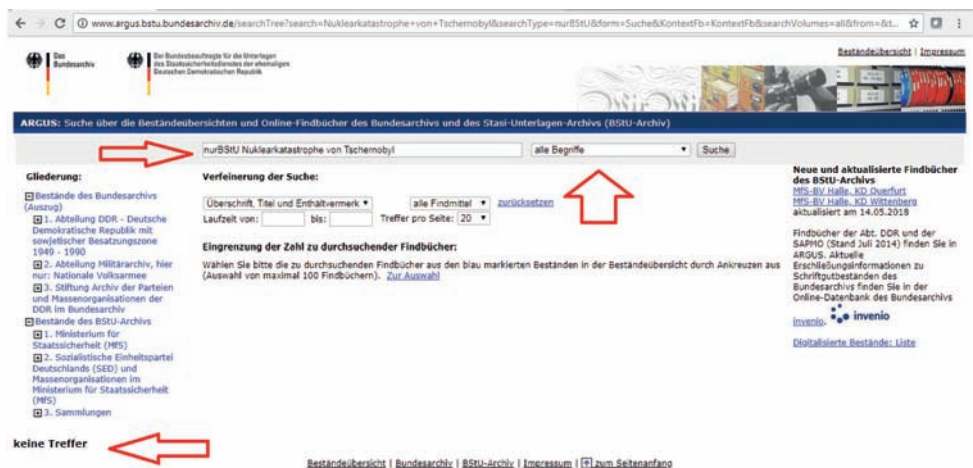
www.argus.bstu.bundesarchiv.de/searchTree?search=Nuklearkatastrophe+von+Tschernobyl&searchType=nurBStU&form=Suche&KontextFb=KontextFb&searchVolumes=all&from=&t...

Das Bundesarchiv

Der Bundesbeauftragte für die Unterlagen des Staatssicherheitsdienstes der ehemaligen Deutschen Demokratischen Republik

Beständeübersicht | Impressum

ARGUS: Suche über die Beständeübersichten und Online-Findbücher des Bundesarchivs und des Stasi-Unterlagen-Archivs (BStU-Archiv)

nurBStU Nuklearkatastrophe von Tschernobyl | alle Begriffe | Suche

Gliederung:

Bestände des Bundesarchivs (Auszug)

1. Abteilung DDR - Deutsche Demokratische Republik mit sowjetischer Besatzungszone 1949 - 1990

2. Abteilung Militärarchiv, hier nur: Nationale Volksarmee

3. Stiftung Archiv der Parteien und Massenorganisationen der DDR im Bundesarchiv

Bestände des BStU-Archivs

1. Ministerium für Staatssicherheit (MfS)

2. Sozialistische Einheitspartei Deutschlands (SED) und Massenorganisationen im Ministerium für Staatssicherheit (MfS)

3. Sammlungen

keine Treffer

Verfeinerung der Suche:

Überschrift, Titel und Enthaltvermerk | alle Findmittel | zurücksetzen

Laufzeit von: bis: Treffer pro Seite: 20

Eingrenzung der Zahl zu durchsuchender Findbücher:

Wählen Sie bitte die zu durchsuchenden Findbücher aus den blau markierten Beständen in der Beständeübersicht durch Ankreuzen aus (Auswahl von maximal 100 Findbüchern). Zur Auswahl

Neue und aktualisierte Findbücher des BStU-Archivs

MfS-BV Halle, KD Querfurt

MfS-BV Halle, KD Wittenberg

aktualisiert am 14.05.2018

Findbücher der Abt. DDR und der SAPMO (Stand Juli 2014) finden Sie in ARGUS. Aktuelle Erschließungsinformationen zu Schriftgutbeständen des Bundesarchivs finden Sie in der Online-Datenbank des Bundesarchivs invenio. invenio

Digitalisierte Bestände: Liste

Beständeübersicht | Bundesarchiv | BStU-Archiv | Impressum | zum Seitenanfang